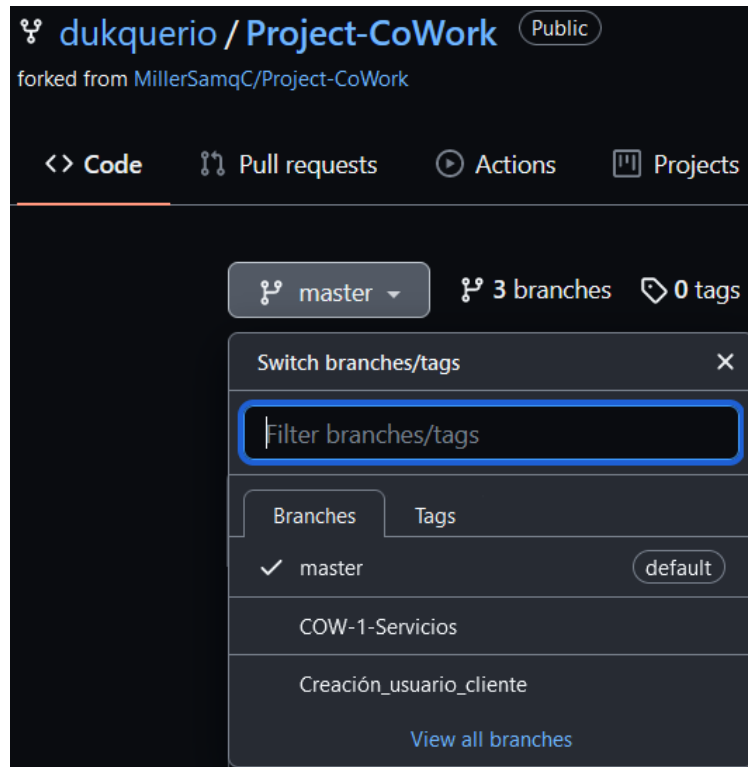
dukquerio / Project-CoWork Public

forked from MillerSamqC/Project-CoWork

Code Pull requests Actions Projects

master 3 branches 0 tags

Switch branches/tags ×

Filter branches/tags

Branches Tags

✓ master default

COW-1-Servicios

Creación_usuario_cliente

View all branches